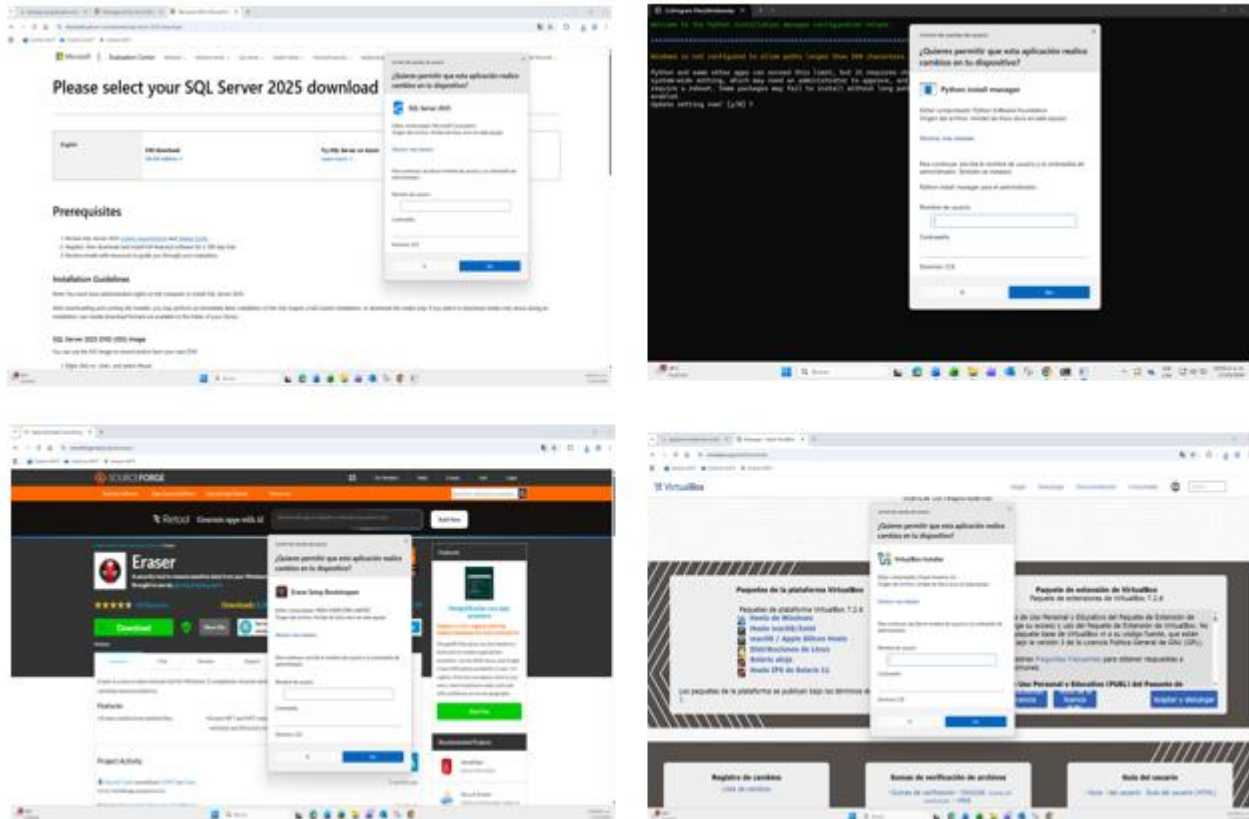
Microsoft | Evaluation Center

Please select your SQL Server 2025 download

¿Quieres permitir que esta aplicación realice cambios en tu dispositivo?

SQL Server 2025

English

EXE download

Try SQL Server on Azure

Prerequisites

Installation Guidelines

SQL Server 2025 DVD (ISO) image

Welcome to the Python install manager configuration helper.

Windows is not configured to allow paths longer than 260 characters.

Python and some other apps can exceed this limit, but it requires changing a system-wide setting, which may need an administrator to approve, and will require a reboot. Some packages may fail to install without long path support enabled.
Update setting now? [y/N] >

¿Quieres permitir que esta aplicación realice cambios en tu dispositivo?

Python install manager

Mostrar más detalles

Para continuar, escribe el nombre de usuario y la contraseña de administrador. También se necesita:

Python install manager para el administrador.

Nombre de usuario

Contraseña

Dominio: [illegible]

No

Sí

SOURCEFORGE

Retool

Eraser

¿Quieres permitir que esta aplicación realice cambios en tu dispositivo?

Eraser Setup Bootstrapper

Mostrar más detalles

Nombre de usuario

Contraseña

Download

Features

Project Activity

VirtualBox

¿Quieres permitir que esta aplicación realice cambios en tu dispositivo?

VirtualBox Installer

Mostrar más detalles

Nombre de usuario

Contraseña

Paquetes de la plataforma VirtualBox

Paquetes de plataforma VirtualBox 7.2.6

Hosts de Windows

Hosts Intel/AMD

macOS / Apple Silicon Hosts

Distribuciones de Linux

Solaris x86

Hosts IPS de Solaris 11

Los paquetes de la plataforma se publican bajo los términos de

Paquete de extensión de VirtualBox

Paquete de extensiones de VirtualBox 7.2.6

Registro de cambios

Sumas de verificación de archivos

Guía del usuario